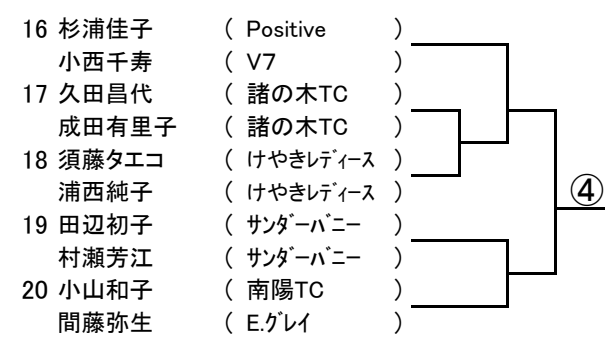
16 杉浦佳子 ( Positive )
小西千寿 ( V7 )
17 久田昌代 ( 諸の木TC )
成田有里子 ( 諸の木TC )
18 須藤タエコ ( けやきレディース )
浦西純子 ( けやきレディース )
19 田辺初子 ( サンダーバニー )
村瀬芳江 ( サンダーバニー )
20 小山和子 ( 南陽TC )
間藤弥生 ( E.グレイ )

④